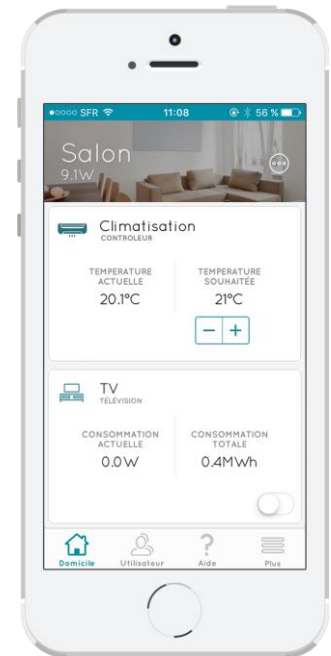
●○○○○ SFR 11:08 56 %

Salon
9.1W

Climatisation
CONTROLEUR

TEMPERATURE ACTUELLE
20.1°C

TEMPERATURE SOUHAITÉE
21°C

− +

TV
TÉLÉVISION

CONSOMMATION ACTUELLE
0.0W

CONSOMMATION TOTALE
0.4MWh

Domicile Utilisateur Aide Plus